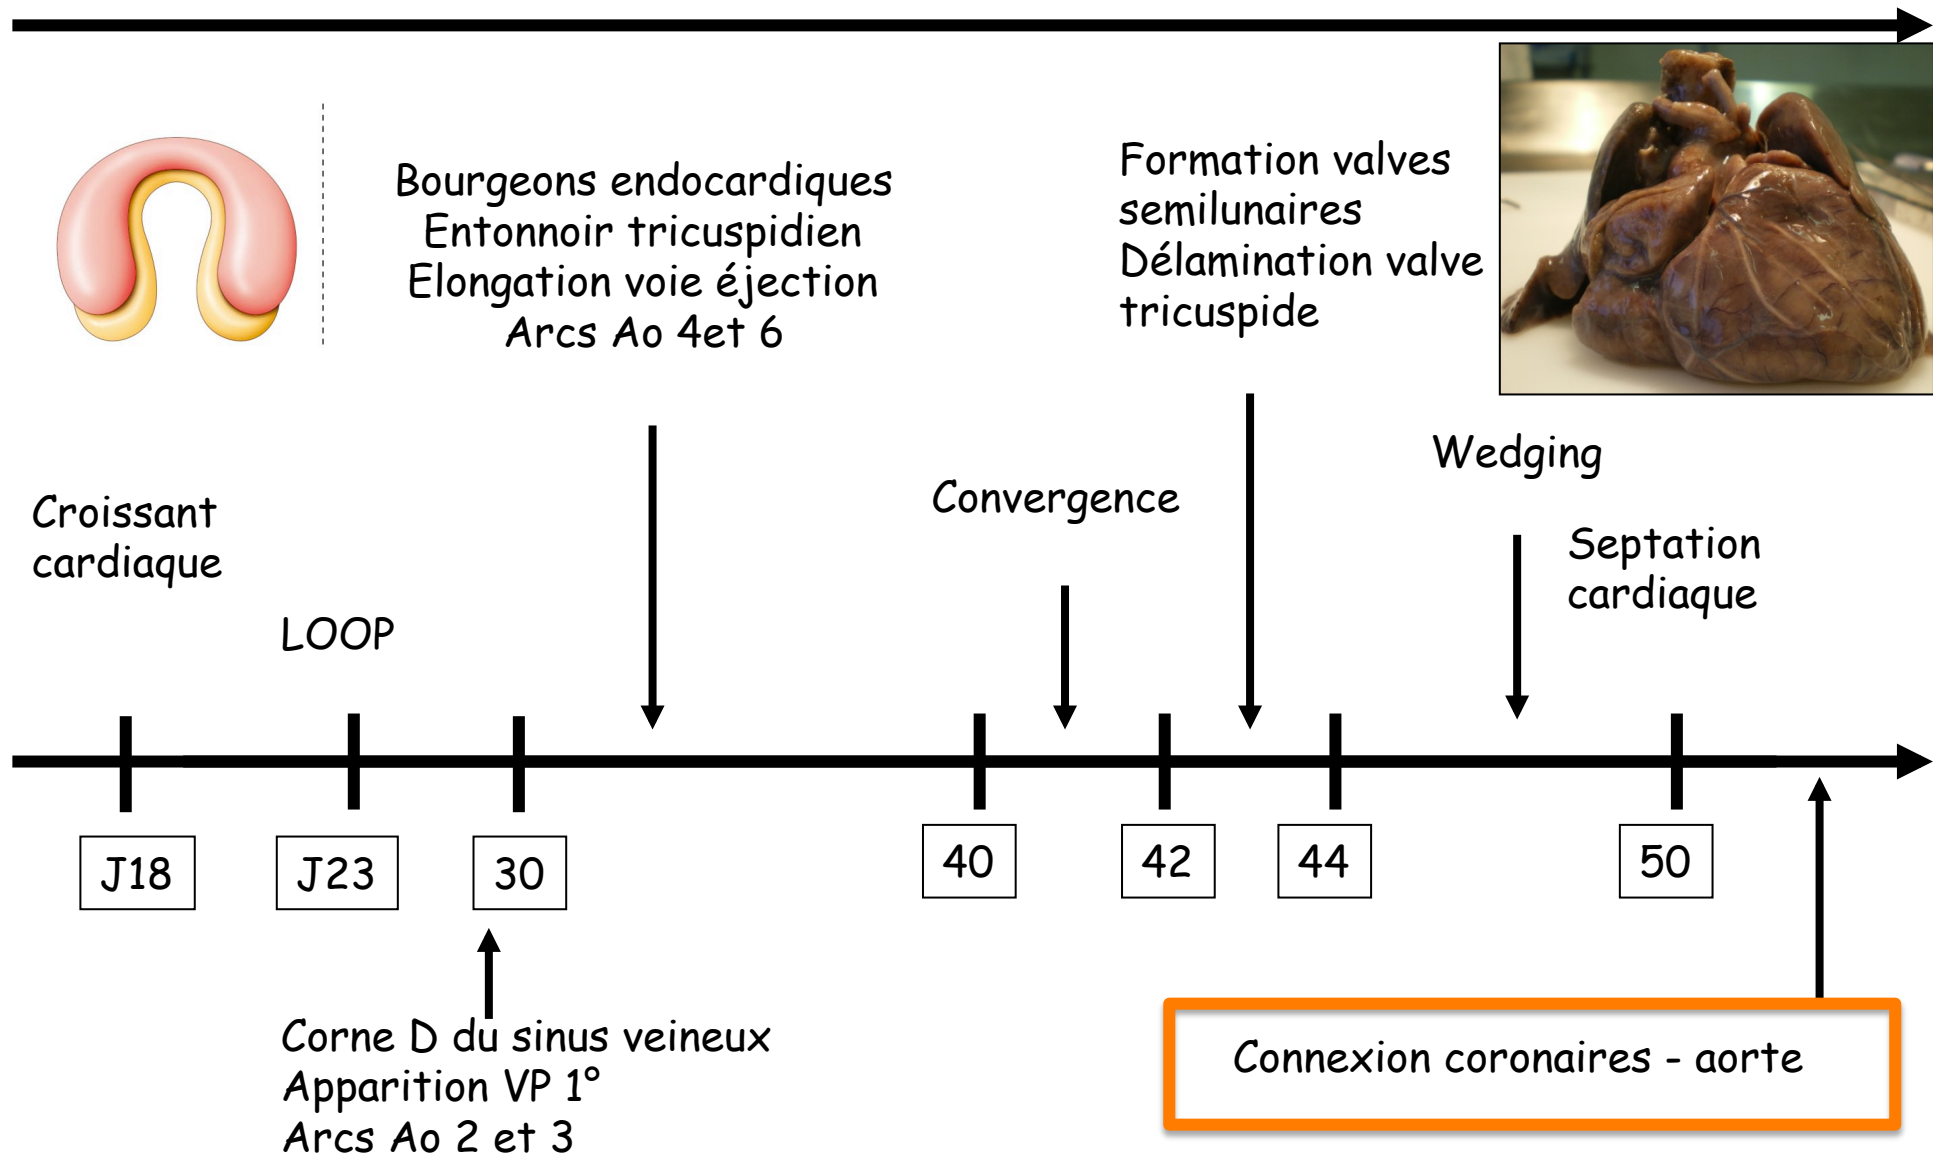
Bourgeons endocardiques
Entonnoir tricuspidien
Elongation voie éjection
Arcs Ao 4et 6

Formation valves semilunaires
Délamination valve tricuspide

Croissant cardiaque

LOOP

Convergence

Wedging

Septation cardiaque

J18

J23

30

40

42

44

50

Corne D du sinus veineux
Apparition VP 1°
Arcs Ao 2 et 3

Connexion coronaires - aorte